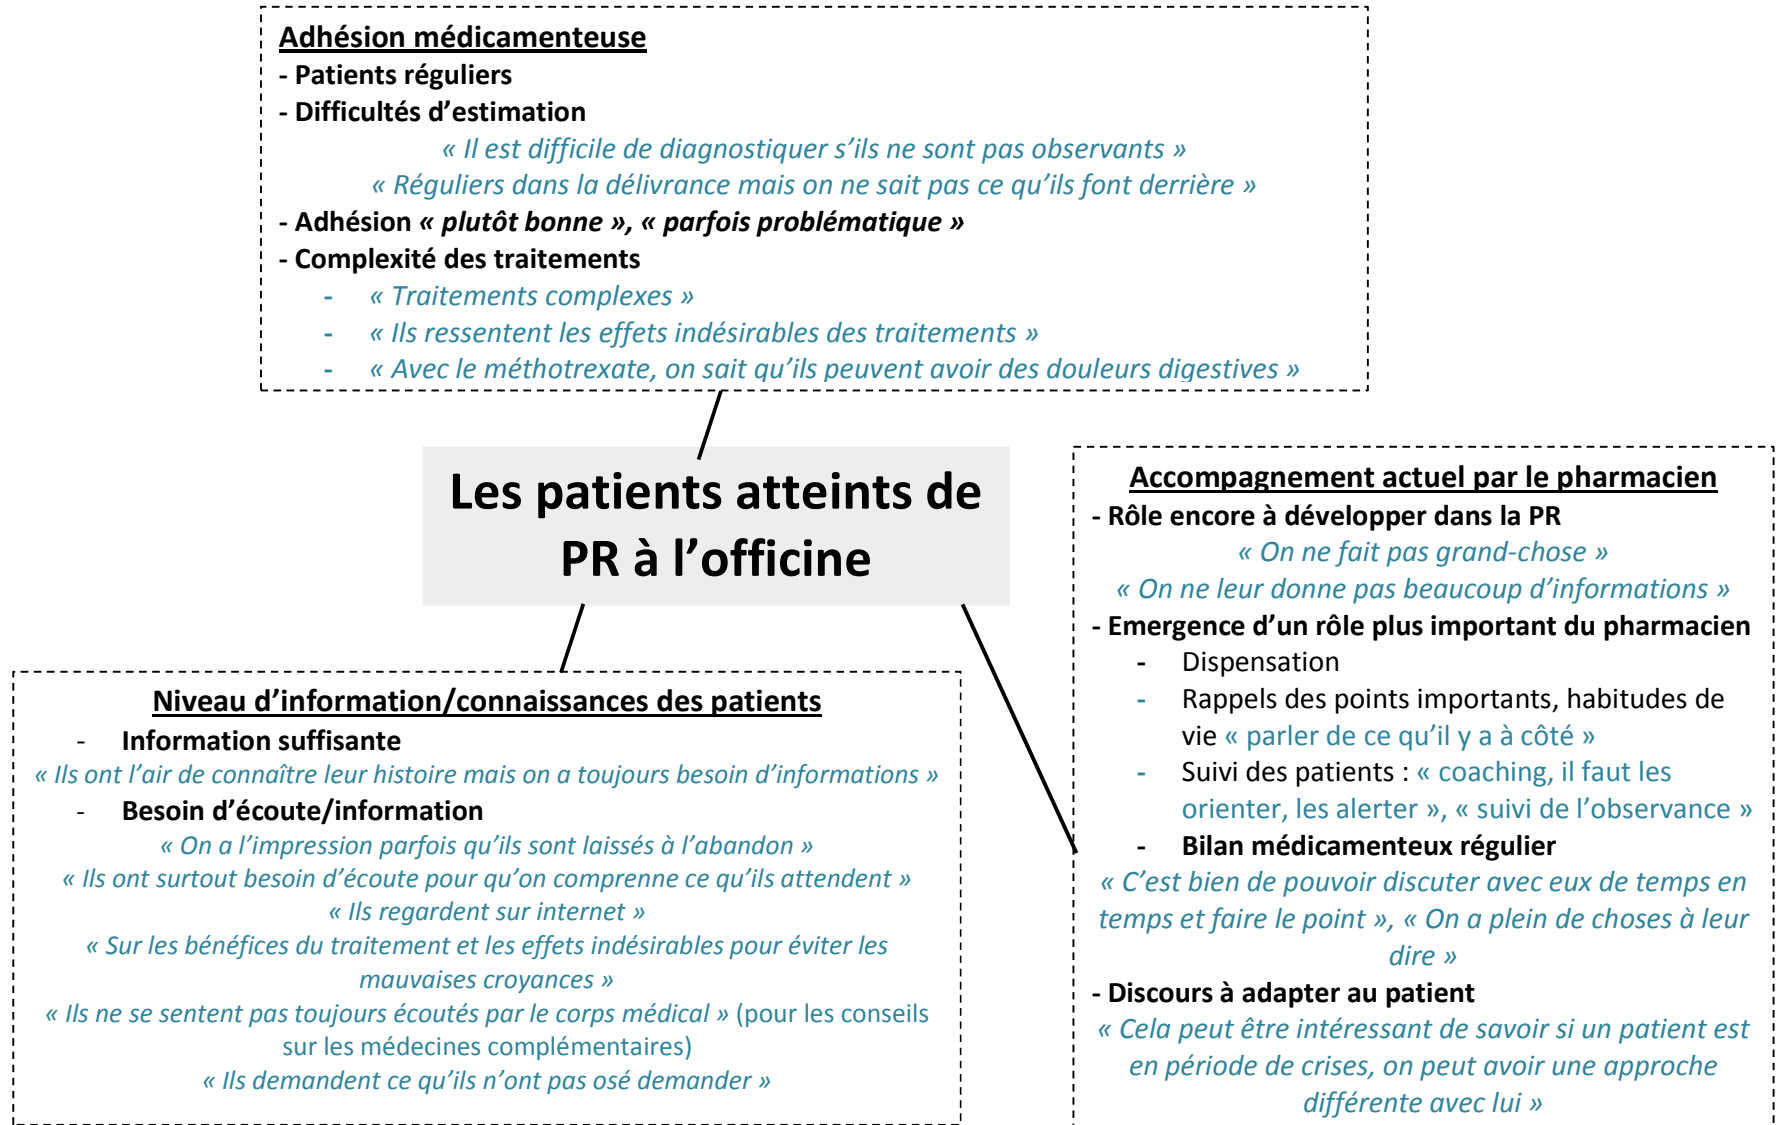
Adhésion médicamenteuse
- Patients réguliers
- Difficultés d'estimation
« Il est difficile de diagnostiquer s'ils ne sont pas observants »
« Réguliers dans la délivrance mais on ne sait pas ce qu'ils font derrière »
- Adhésion « plutôt bonne », « parfois problématique »
- Complexité des traitements
- « Traitements complexes »
- « Ils ressentent les effets indésirables des traitements »
- « Avec le méthotrexate, on sait qu'ils peuvent avoir des douleurs digestives »

Les patients atteints de PR à l'officine

Accompagnement actuel par le pharmacien
- Rôle encore à développer dans la PR
« On ne fait pas grand-chose »
« On ne leur donne pas beaucoup d'informations »
- Emergence d'un rôle plus important du pharmacien
- Dispensation
- Rappels des points importants, habitudes de vie « parler de ce qu'il y a à côté »
- Suivi des patients : « coaching, il faut les orienter, les alerter », « suivi de l'observance »
- Bilan médicamenteux régulier
« C'est bien de pouvoir discuter avec eux de temps en temps et faire le point », « On a plein de choses à leur dire »
- Discours à adapter au patient
« Cela peut être intéressant de savoir si un patient est en période de crises, on peut avoir une approche différente avec lui »

Niveau d'information/connaissances des patients
- Information suffisante
« Ils ont l'air de connaître leur histoire mais on a toujours besoin d'informations »
- Besoin d'écoute/information
« On a l'impression parfois qu'ils sont laissés à l'abandon »
« Ils ont surtout besoin d'écoute pour qu'on comprenne ce qu'ils attendent »
« Ils regardent sur internet »
« Sur les bénéfices du traitement et les effets indésirables pour éviter les mauvaises croyances »
« Ils ne se sentent pas toujours écoutés par le corps médical » (pour les conseils sur les médecines complémentaires)
« Ils demandent ce qu'ils n'ont pas osé demander »